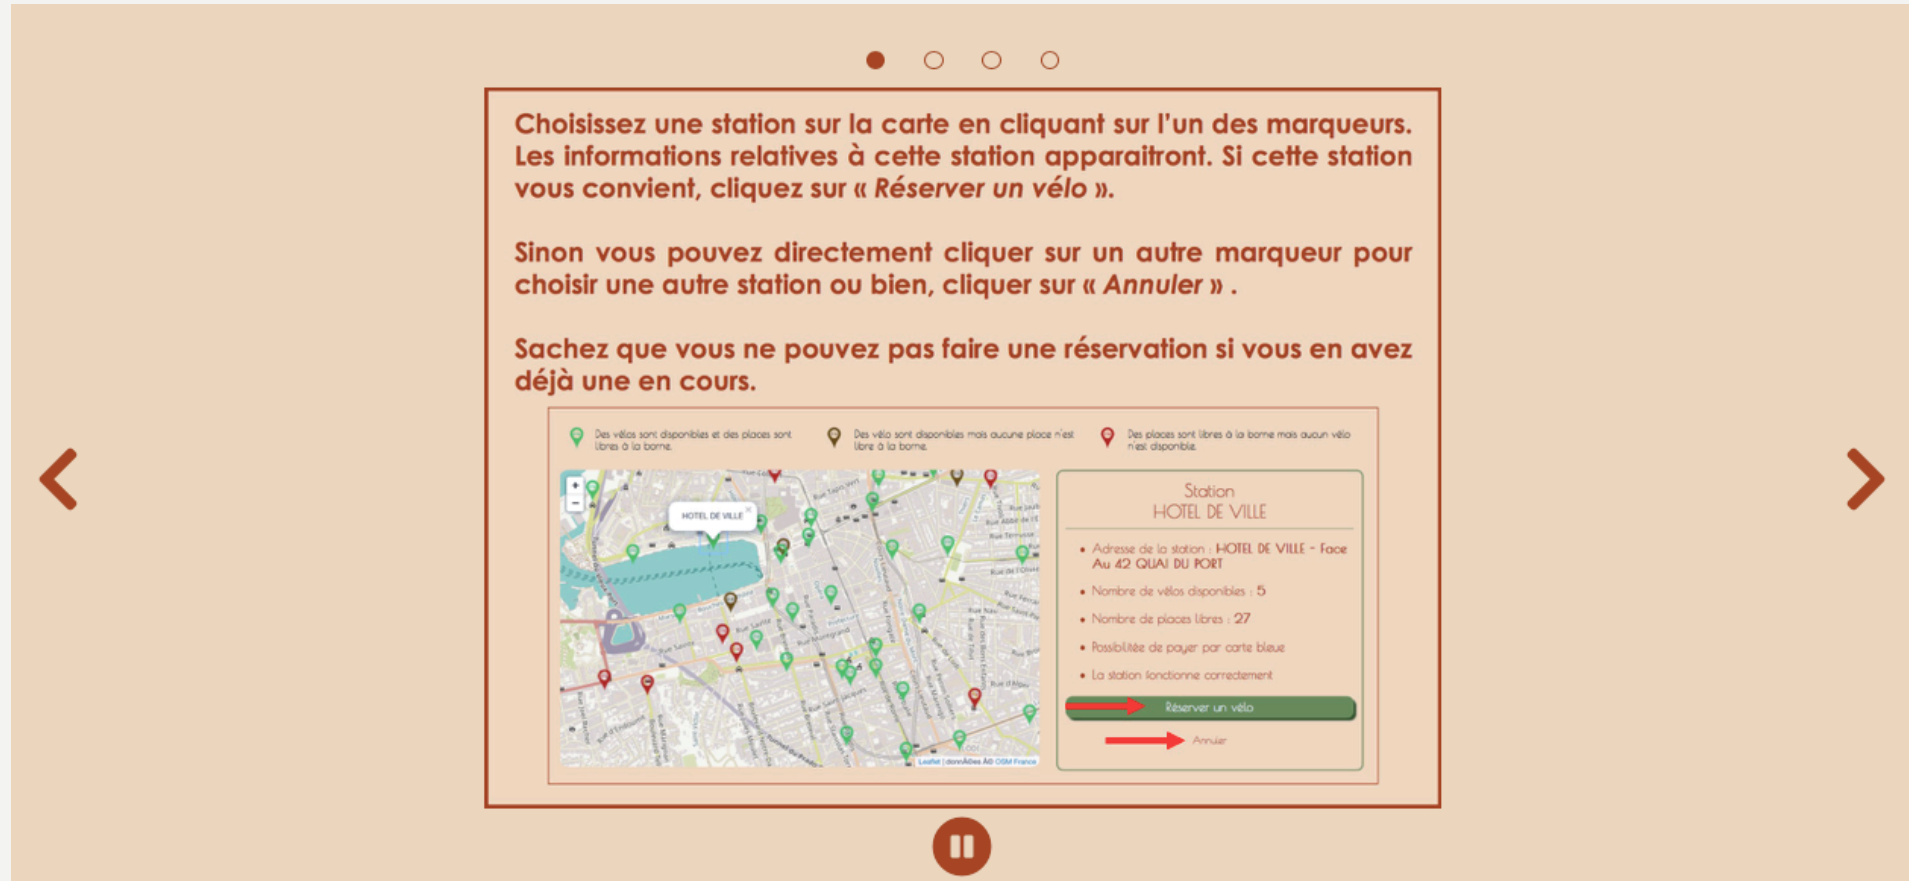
Choisissez une station sur la carte en cliquant sur l'un des marqueurs. Les informations relatives à cette station apparaitront. Si cette station vous convient, cliquez sur « *Réserver un vélo* ».

Sinon vous pouvez directement cliquer sur un autre marqueur pour choisir une autre station ou bien, cliquer sur « *Annuler* » .

Sachez que vous ne pouvez pas faire une réservation si vous en avez déjà une en cours.

Des vélos sont disponibles et des places sont libres à la borne.

Des vélo sont disponibles mais aucune place n'est libre à la borne.

Des places sont libres à la borne mais aucun vélo n'est disponible.

HOTEL DE VILLE

Leaflet | donnÃ©es Â© OSM France

Station
HOTEL DE VILLE

• Adresse de la station : HOTEL DE VILLE - Face Au 42 QUAI DU PORT
• Nombre de vélos disponibles : 5
• Nombre de places libres : 27
• Possibilitée de payer par carte bleue
• La station fonctionne correctement

Réserver un vélo

Annuler